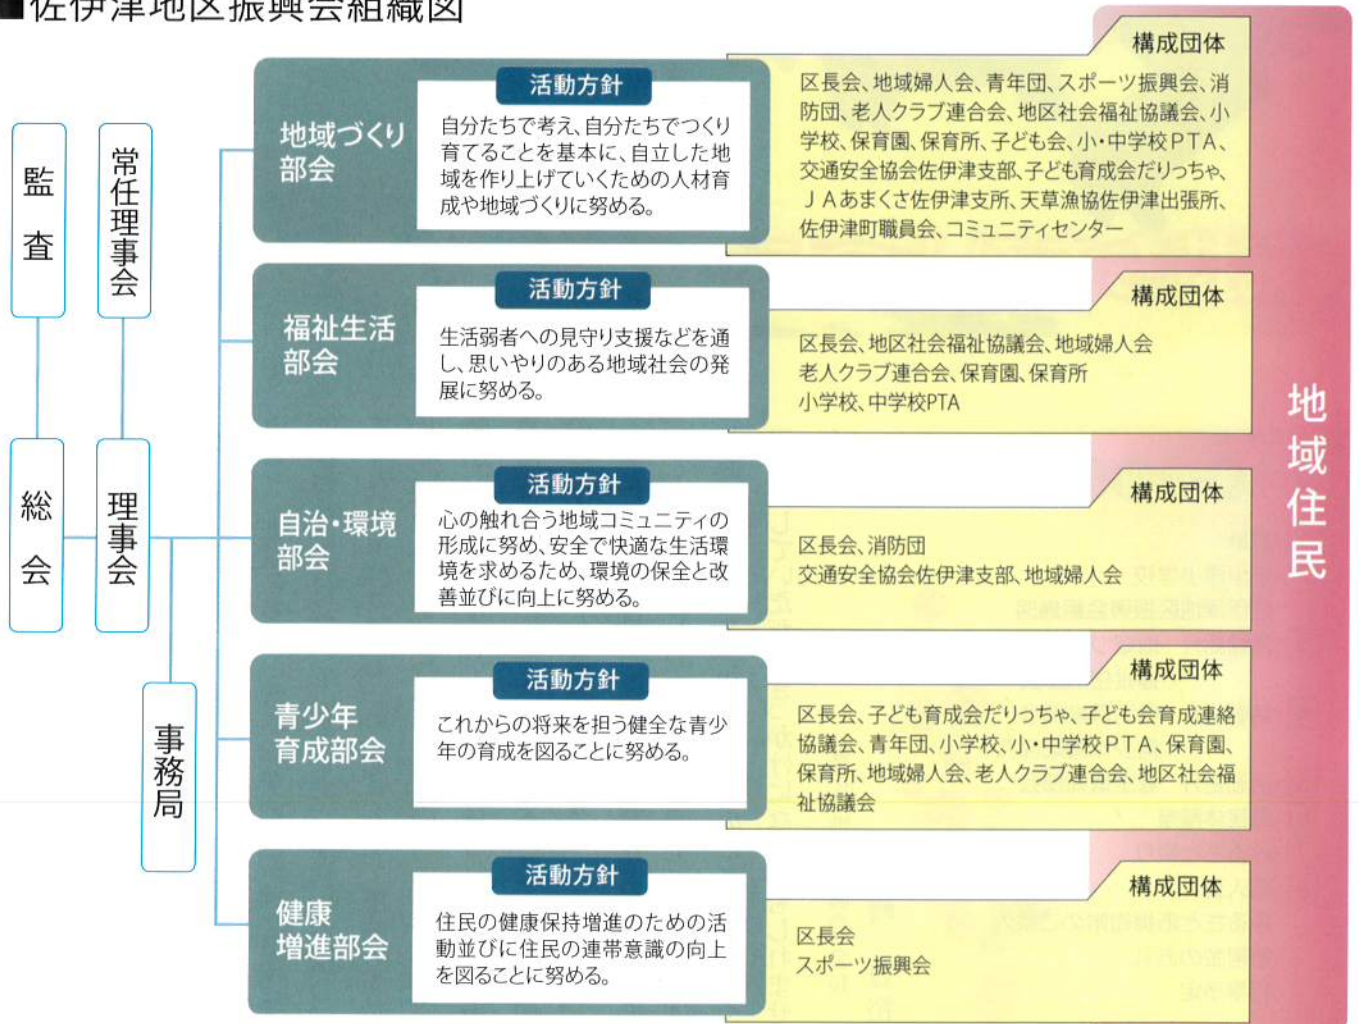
■佐伊津地区振興会組織図

監査

常任理事会

総会

理事会

事務局

地域づくり部会

活動方針

自分たちで考え、自分たちでつくり育てることを基本に、自立した地域を作り上げていくための人材育成や地域づくりに努める。

構成団体

区長会、地域婦人会、青年団、スポーツ振興会、消防団、老人クラブ連合会、地区社会福祉協議会、小学校、保育園、保育所、子ども会、小・中学校PTA、交通安全協会佐伊津支部、子ども育成会だりっちゃ、JAあまくさ佐伊津支所、天草漁協佐伊津出張所、佐伊津町職員会、コミュニティセンター

福祉生活部会

活動方針

生活弱者への見守り支援などを通し、思いやりのある地域社会の発展に努める。

構成団体

区長会、地区社会福祉協議会、地域婦人会
老人クラブ連合会、保育園、保育所
小学校、中学校PTA

自治・環境部会

活動方針

心の触れ合う地域コミュニティの形成に努め、安全で快適な生活環境を求めるため、環境の保全と改善並びに向上に努める。

構成団体

区長会、消防団
交通安全協会佐伊津支部、地域婦人会

青少年育成部会

活動方針

これからの将来を担う健全な青少年の育成を図ることに努める。

構成団体

区長会、子ども育成会だりっちゃ、子ども会育成連絡協議会、青年団、小学校、小・中学校PTA、保育園、保育所、地域婦人会、老人クラブ連合会、地区社会福祉協議会

健康増進部会

活動方針

住民の健康保持増進のための活動並びに住民の連帯意識の向上を図ることに努める。

構成団体

区長会
スポーツ振興会

地域住民